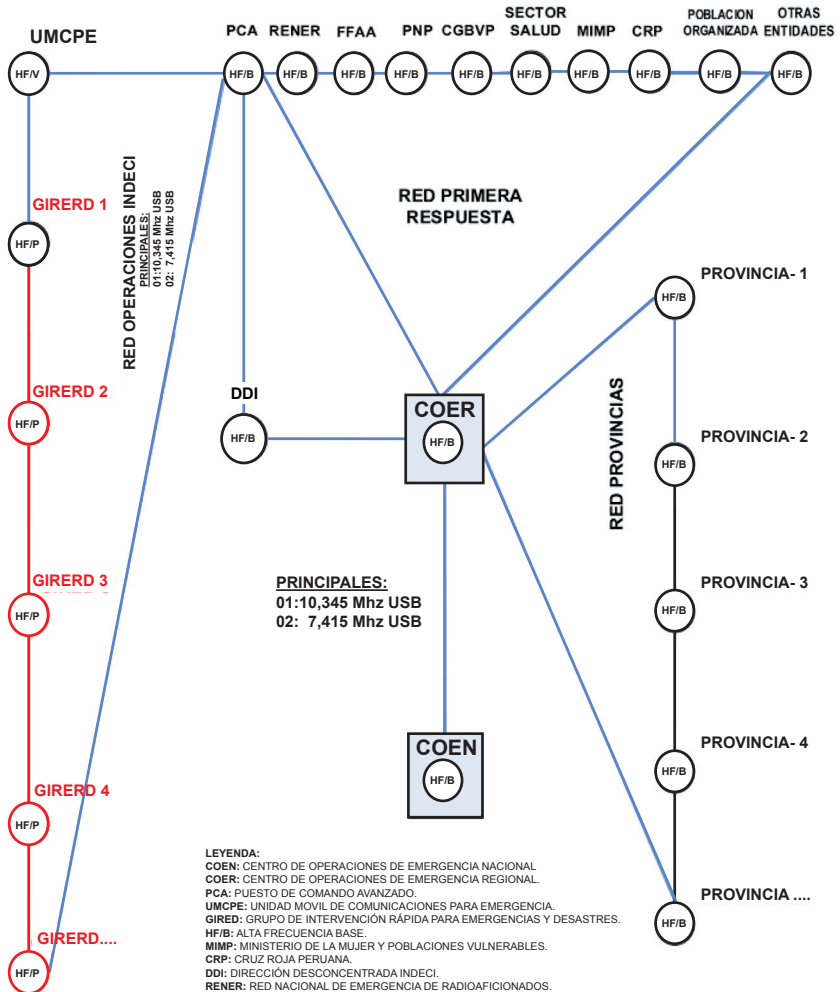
UMCPE

HF/V

PCA RENER FFAA PNP CGBVP SECTOR SALUD MIMP CRP POBLACION ORGANIZADA OTRAS ENTIDADES

HF/B HF/B HF/B HF/B HF/B HF/B HF/B HF/B HF/B HF/B

RED OPERACIONES INDECI
PRINCIPALES:
01:10,345 Mhz USB
02: 7,415 Mhz USB

GIRERD 1
HF/P

GIRERD 2
HF/P

GIRERD 3
HF/P

GIRERD 4
HF/P

GIRERD....
HF/P

RED PRIMERA RESPUESTA

DDI
HF/B

COER
HF/B

COEN
HF/B

PRINCIPALES:
01:10,345 Mhz USB
02: 7,415 Mhz USB

RED PROVINCIAS

PROVINCIA- 1
HF/B

PROVINCIA- 2
HF/B

PROVINCIA- 3
HF/B

PROVINCIA- 4
HF/B

PROVINCIA ....
HF/B

LEYENDA:
COEN: CENTRO DE OPERACIONES DE EMERGENCIA NACIONAL
COER: CENTRO DE OPERACIONES DE EMERGENCIA REGIONAL.
PCA: PUESTO DE COMANDO AVANZADO.
UMCPE: UNIDAD MOVIL DE COMUNICACIONES PARA EMERGENCIA.
GIRED: GRUPO DE INTERVENCIÓN RÁPIDA PARA EMERGENCIAS Y DESASTRES.
HF/B: ALTA FRECUENCIA BASE.
MIMP: MINISTERIO DE LA MUJER Y POBLACIONES VULNERABLES.
CRP: CRUZ ROJA PERUANA.
DDI: DIRECCIÓN DESCONCENTRADA INDECI.
RENER: RED NACIONAL DE EMERGENCIA DE RADIOAFICIONADOS.